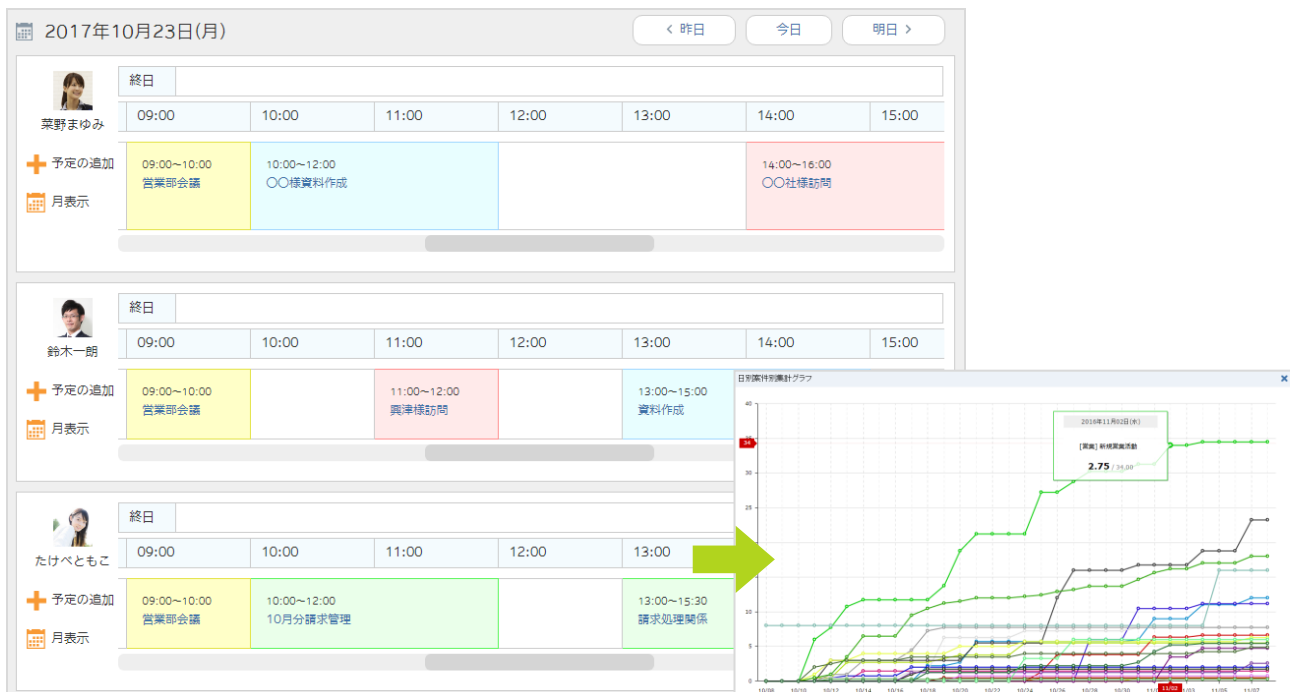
2017年10月23日(月)

< 昨日
今日
明日 >

菜野まゆみ
終日
09:00 10:00 11:00 12:00 13:00 14:00 15:00
予定の追加
月表示
09:00〜10:00
営業部会議
10:00〜12:00
〇〇様資料作成
14:00〜16:00
〇〇社様訪問

鈴木一朗
終日
09:00 10:00 11:00 12:00 13:00 14:00 15:00
予定の追加
月表示
09:00〜10:00
営業部会議
11:00〜12:00
興津様訪問
13:00〜15:00
資料作成

たけべともこ
終日
09:00 10:00 11:00 12:00 13:00
予定の追加
月表示
09:00〜10:00
営業部会議
10:00〜12:00
10月分請求管理
13:00〜15:30
請求処理関係

日別案件別集計グラフ
40
35
34
30
25
20
15
10
5
2016年11月02日(水)
[営業] 新規営業活動
2.75 / 34.00
10/08 10/10 10/12 10/14 10/16 10/18 10/20 10/22 10/24 10/26 10/28 10/30 11/02 11/03 11/05 11/07